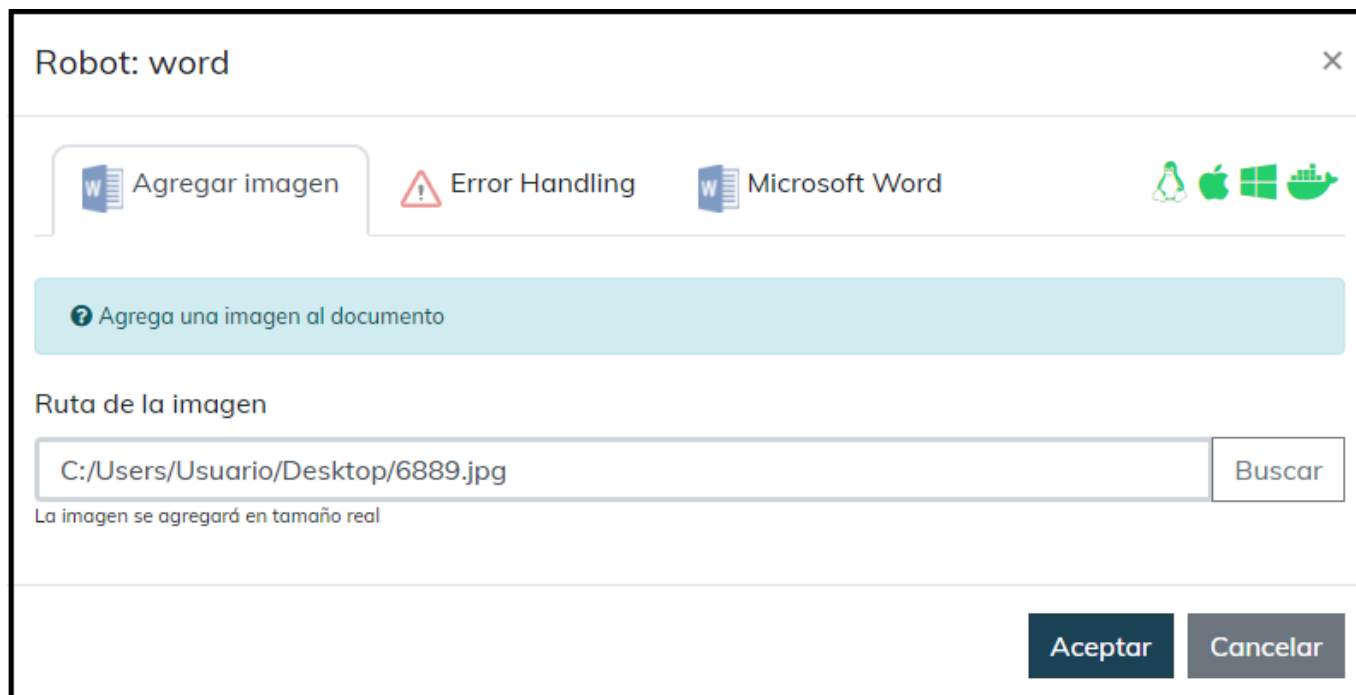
Robot: word

×

Agregar imagen

Error Handling

Microsoft Word

Agrega una imagen al documento

Ruta de la imagen

C:/Users/Usuario/Desktop/6889.jpg

Buscar

La imagen se agregará en tamaño real

Aceptar

Cancelar